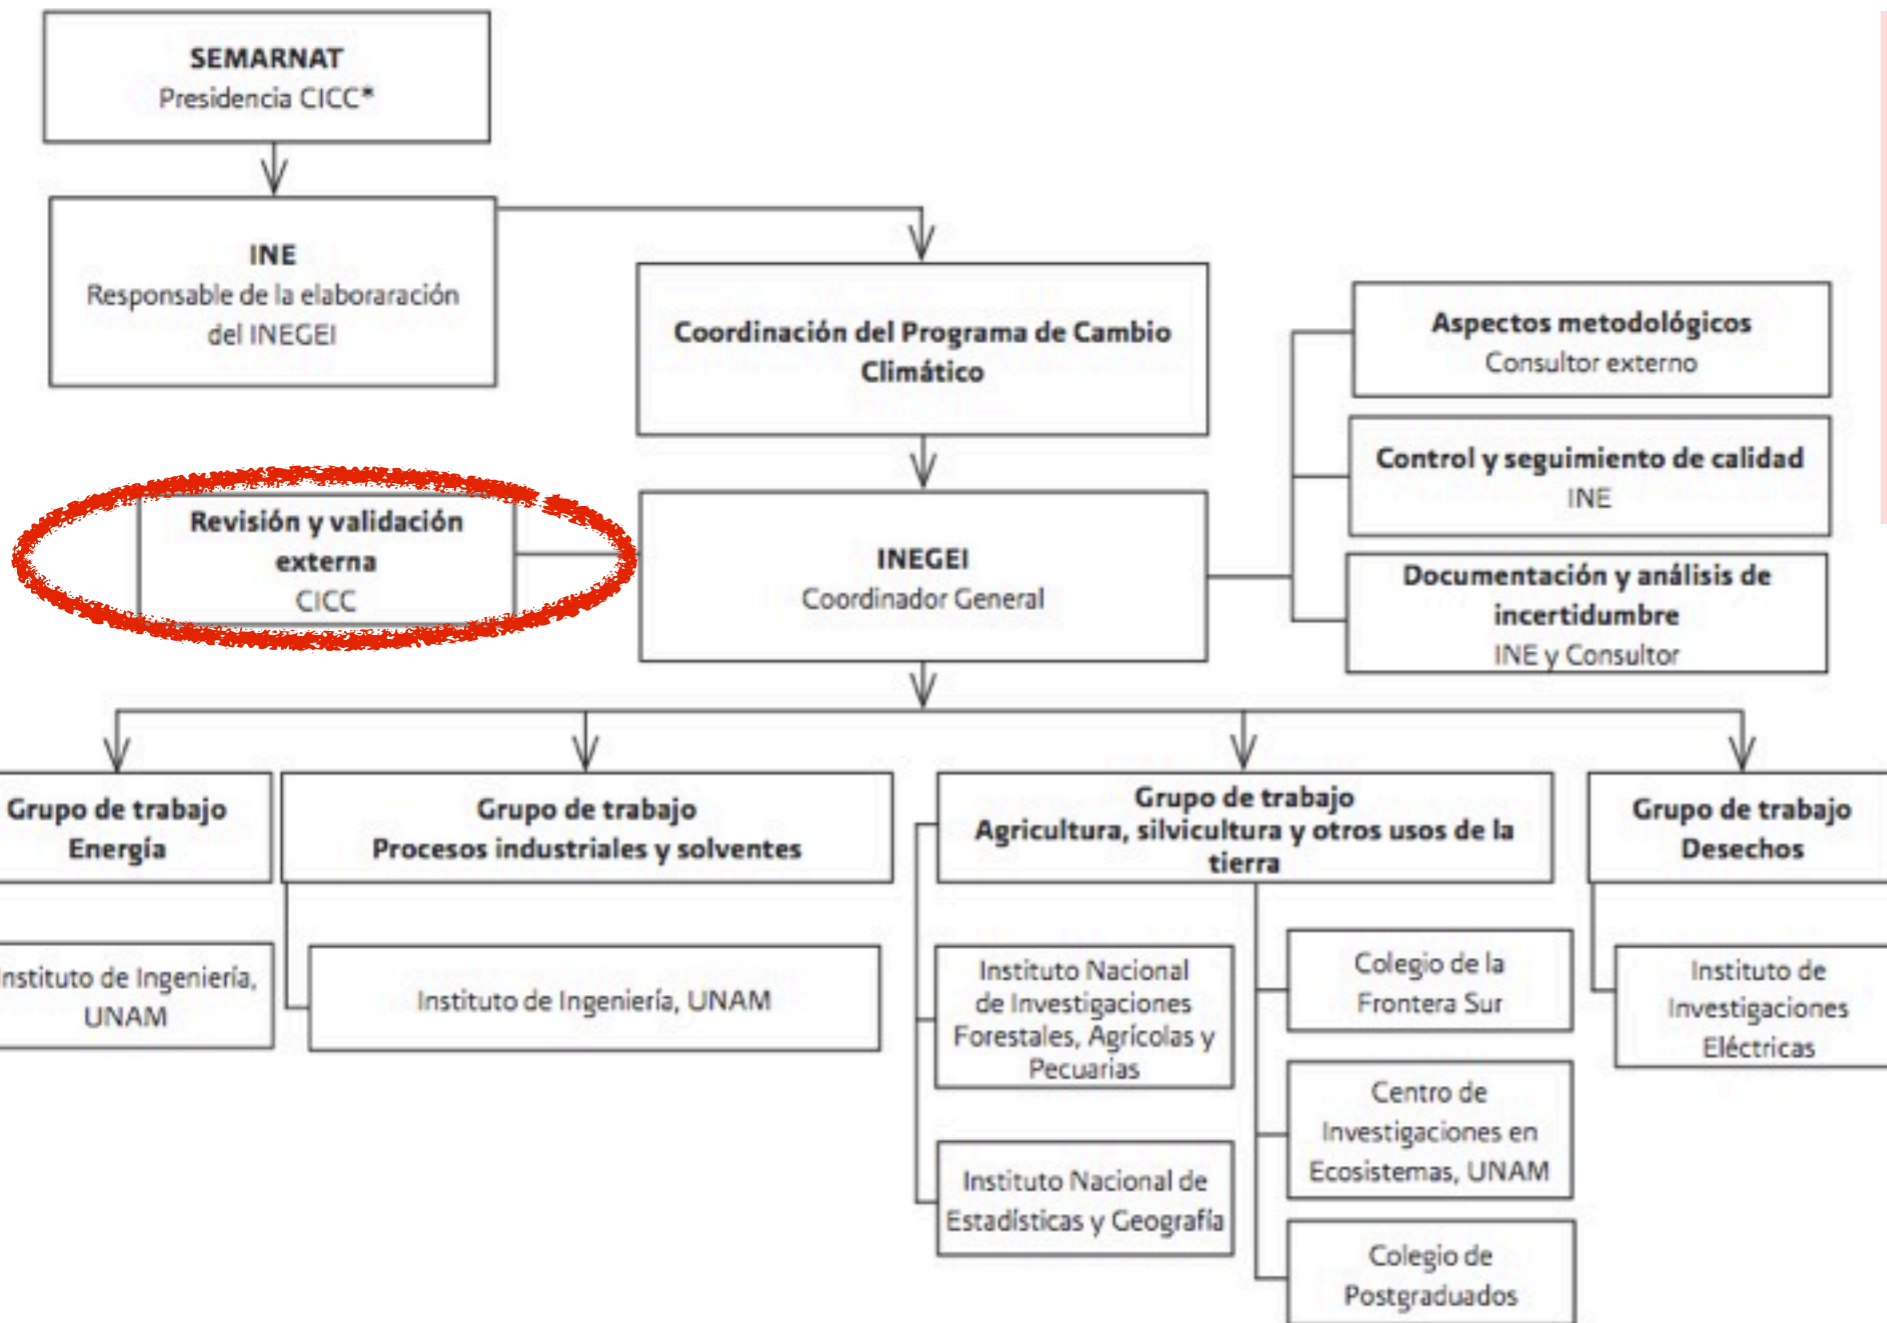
SEMARNAT
Presidencia CICC*

INE
Responsable de la elaboraración del INEGEI

Coordinación del Programa de Cambio Climático

Aspectos metodológicos
Consultor externo

Control y seguimiento de calidad
INE

Documentación y análisis de incertidumbre
INE y Consultor

Revisión y validación externa
CICC

INEGEI
Coordinador General

Grupo de trabajo
Energía

Instituto de Ingeniería, UNAM

Grupo de trabajo
Procesos industriales y solventes

Instituto de Ingeniería, UNAM

Grupo de trabajo
Agricultura, silvicultura y otros usos de la tierra

Instituto Nacional de Investigaciones Forestales, Agrícolas y Pecuarias

Instituto Nacional de Estadísticas y Geografía

Colegio de la Frontera Sur

Centro de Investigaciones en Ecosistemas, UNAM

Colegio de Postgraduados

Grupo de trabajo
Desechos

Instituto de Investigaciones Eléctricas